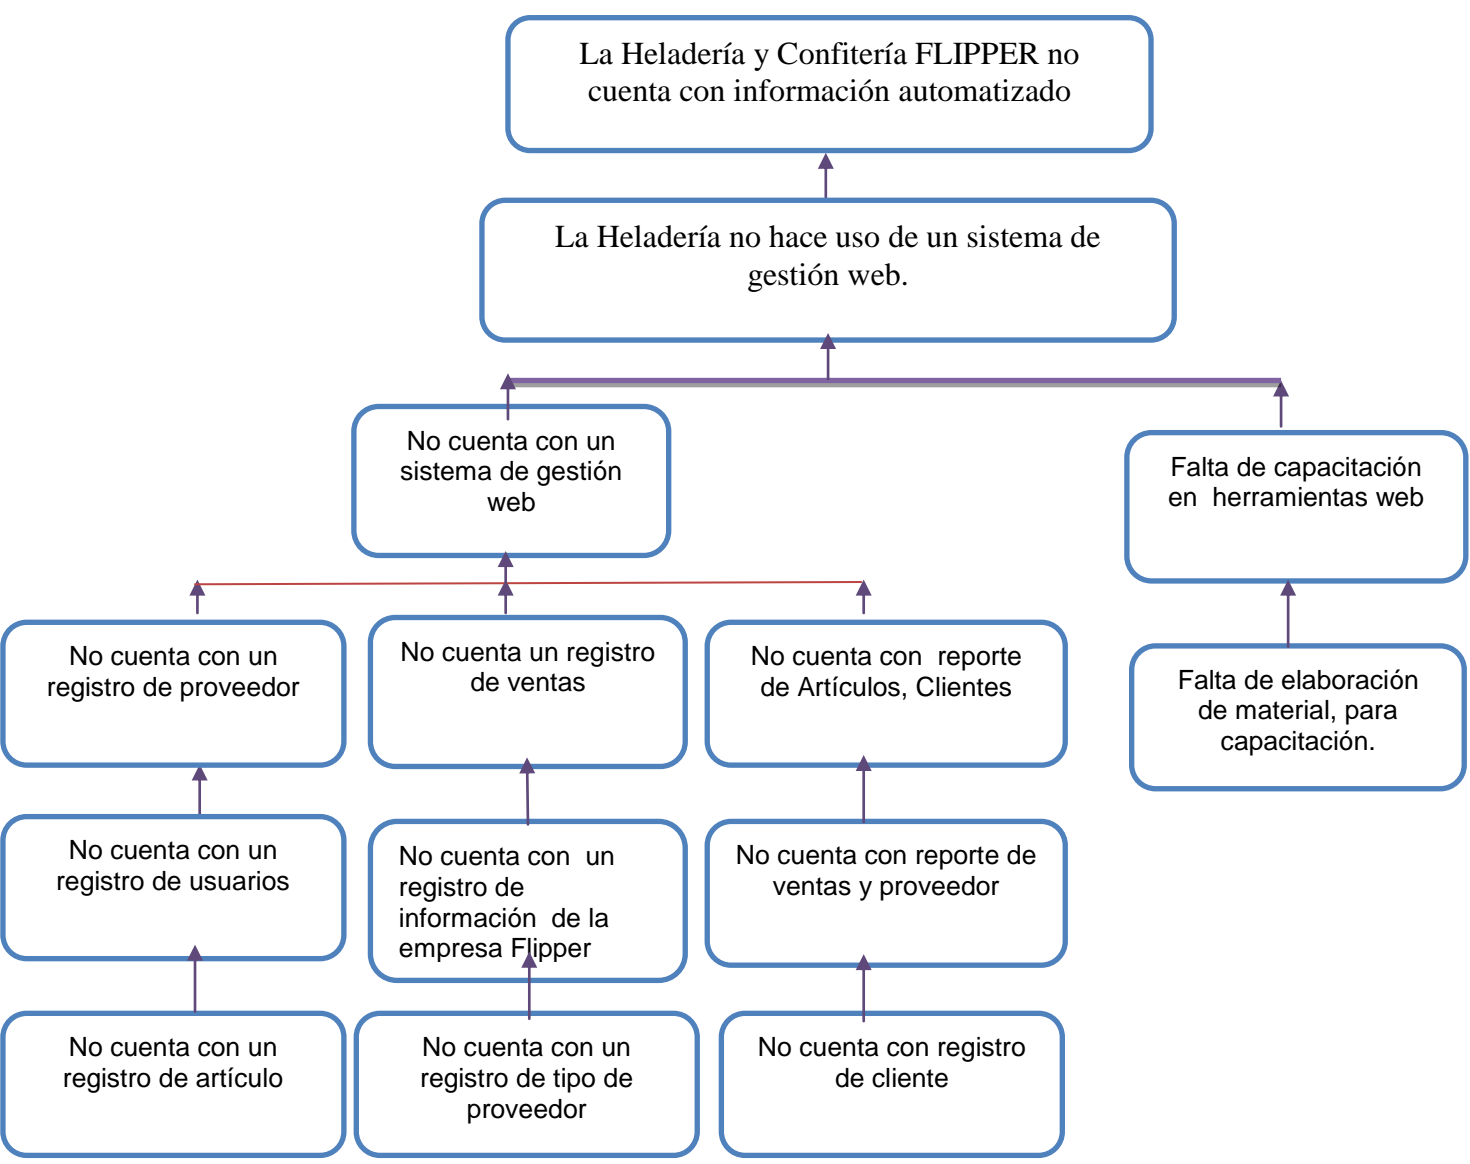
La Heladería y Confitería FLIPPER no cuenta con información automatizado

La Heladería no hace uso de un sistema de gestión web.

No cuenta con un sistema de gestión web

Falta de capacitación en herramientas web

No cuenta con un registro de proveedor

No cuenta un registro de ventas

No cuenta con reporte de Artículos, Clientes

Falta de elaboración de material, para capacitación.

No cuenta con un registro de usuarios

No cuenta con un registro de información de la empresa Flipper

No cuenta con reporte de ventas y proveedor

No cuenta con un registro de artículo

No cuenta con un registro de tipo de proveedor

No cuenta con registro de cliente